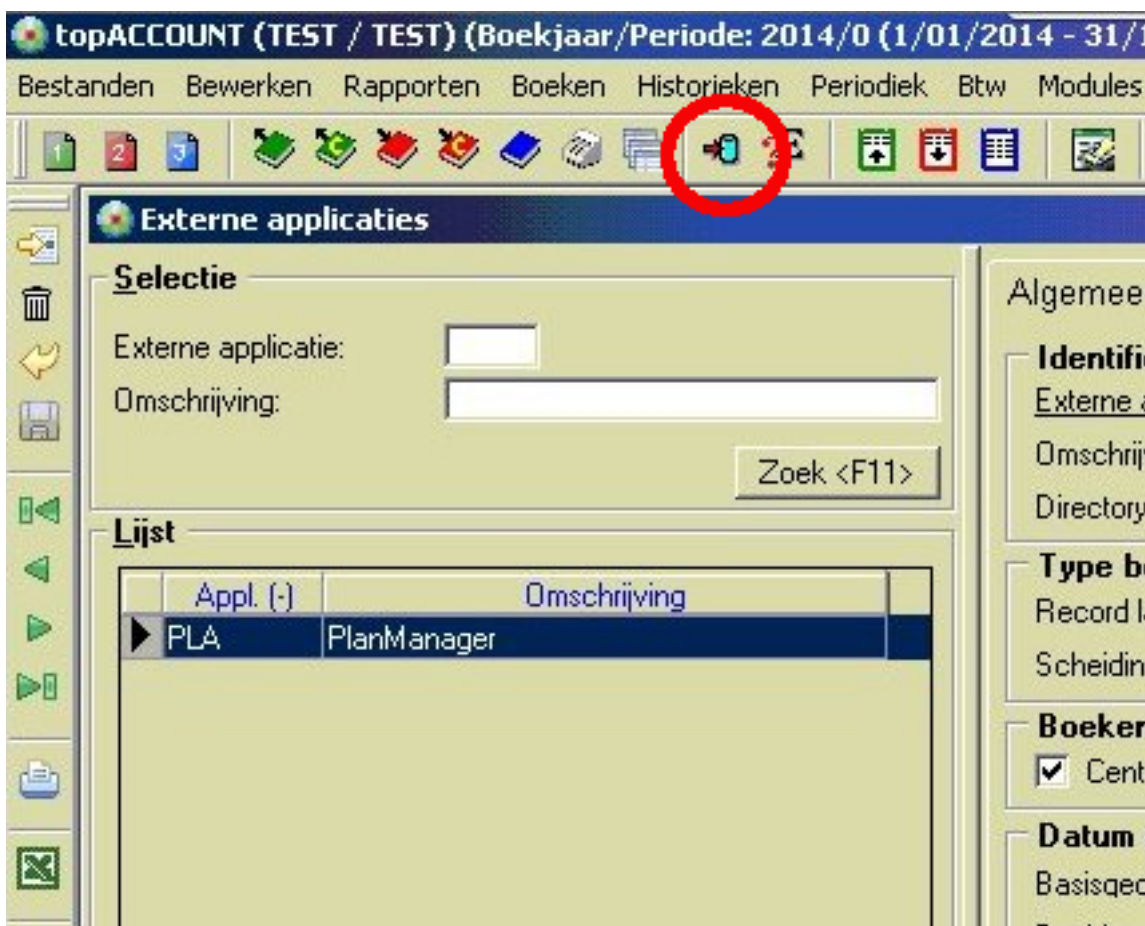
topACCOUNT (TEST / TEST) (Boekjaar/Periode: 2014/0 (1/01/2014 - 31/1

Bestanden Bewerken Rapporten Boeken Historieken Periodiek Btw Modules

1 2 3

Externe applicaties

Selectie

Externe applicatie:

Omschrijving:

Zoek <F11>

Lijst

| Appl. (-) | Omschrijving |
|---|---|
| PLA | PlanManager |

Algemee

Identifi

Externe

Omschrij

Directory

Type b

Record l

Scheidin

Boeker

Cent

Datum

Basisgec